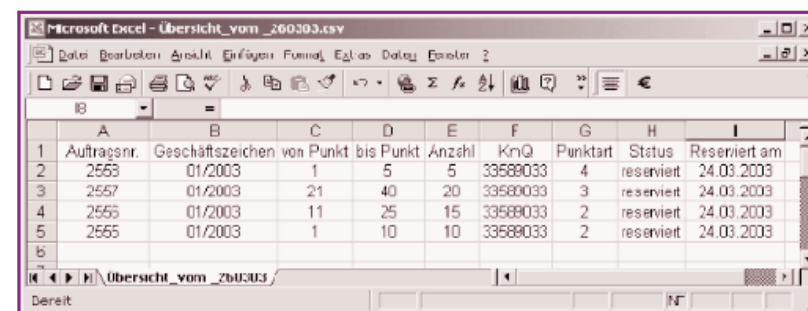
Microsoft Excel - Übersicht_vom _260303.csv

Datei Bearbeiten Ansicht Einfügen Format Extras Daten Fenster ?

€

I8 =

| | A | B | C | D | E | F | G | H | I |
|---|---|---|---|---|---|---|---|---|---|
| 1 | Auftragsnr. | Geschäftszeichen | von Punkt | bis Punkt | Anzahl | KnQ | Punktart | Status | Reserviert am |
| 2 | 2553 | 01/2003 | 1 | 5 | 5 | 33589033 | 4 | reserviert | 24.03.2003 |
| 3 | 2557 | 01/2003 | 21 | 40 | 20 | 33589033 | 3 | reserviert | 24.03.2003 |
| 4 | 2556 | 01/2003 | 11 | 25 | 15 | 33589033 | 2 | reserviert | 24.03.2003 |
| 5 | 2555 | 01/2003 | 1 | 10 | 10 | 33589033 | 2 | reserviert | 24.03.2003 |
| 6 | | | | | | | | | |

Übersicht_vom _260303

Bereit NF